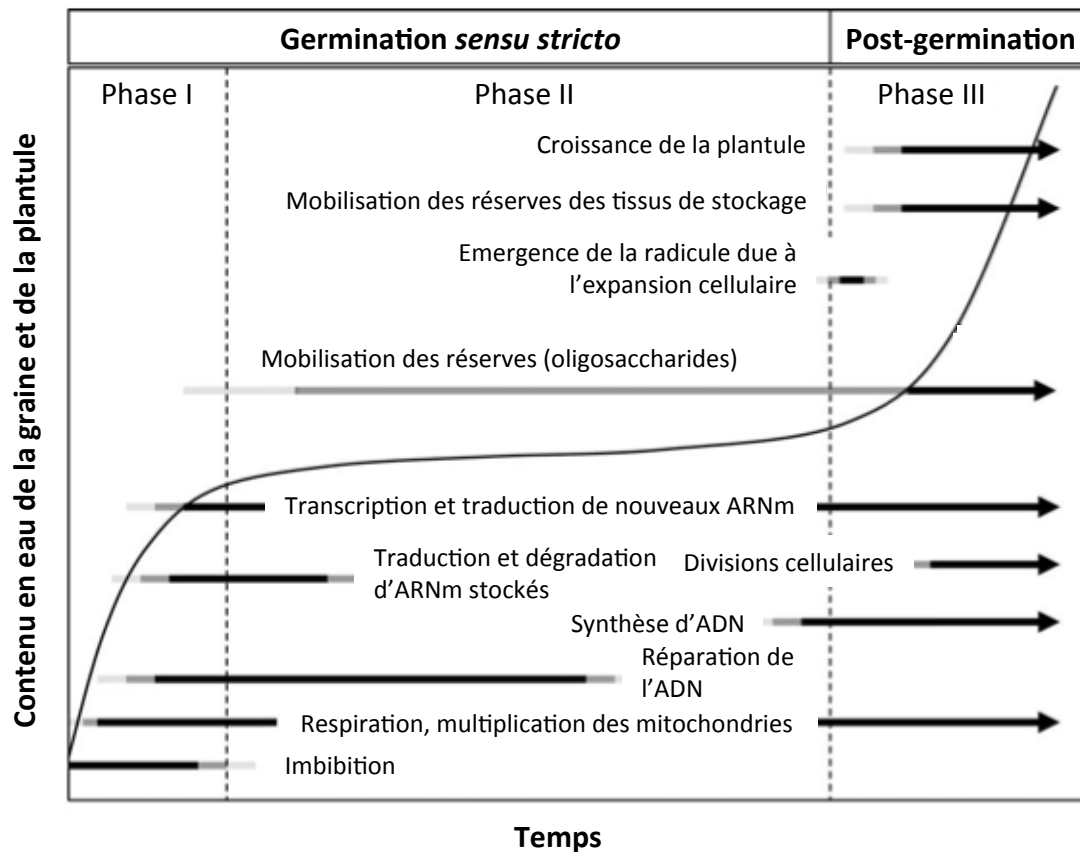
Germination *sensu stricto*

Post-germination

Phase I

Phase II

Phase III

Croissance de la plantule

Mobilisation des réserves des tissus de stockage

Emergence de la radicule due à l'expansion cellulaire

Mobilisation des réserves (oligosaccharides)

Transcription et traduction de nouveaux ARNm

Traduction et dégradation d'ARNm stockés

Divisions cellulaires

Synthèse d'ADN

Réparation de l'ADN

Respiration, multiplication des mitochondries

Imbibition

Contenu en eau de la graine et de la plantule

Temps